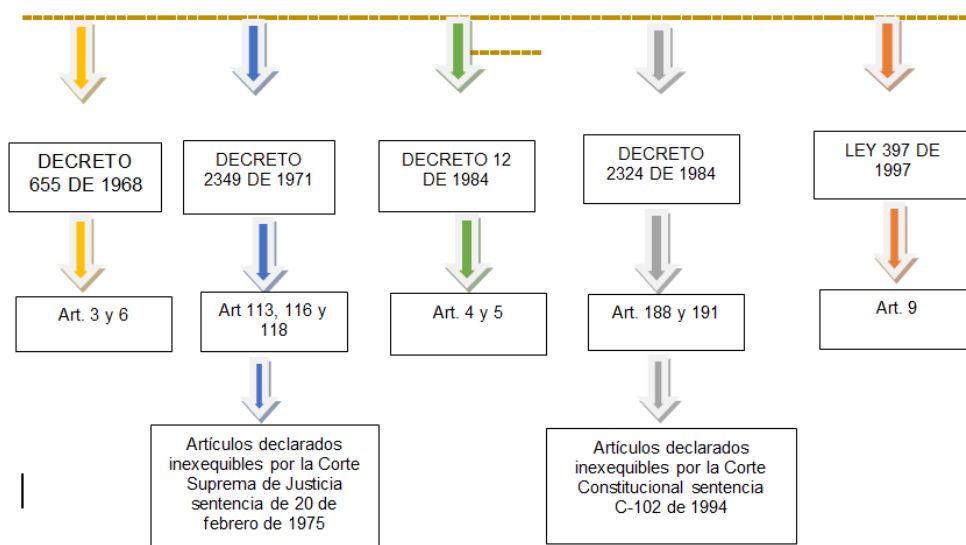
DECRETO 655 DE 1968

Art. 3 y 6

DECRETO 2349 DE 1971

Art 113, 116 y 118

Artículos declarados inexequibles por la Corte Suprema de Justicia sentencia de 20 de febrero de 1975

DECRETO 12 DE 1984

Art. 4 y 5

DECRETO 2324 DE 1984

Art. 188 y 191

Artículos declarados inexequibles por la Corte Constitucional sentencia C-102 de 1994

LEY 397 DE 1997

Art. 9